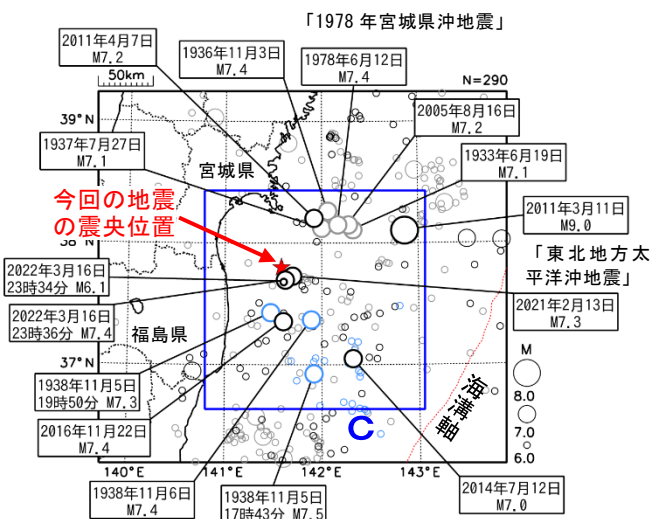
「1978 年宮城県沖地震」

2011年4月7日
M7.2

1936年11月3日
M7.4

1978年6月12日
M7.4

50km

N=290

39°N

2005年8月16日
M7.2

1937年7月27日
M7.1

1933年6月19日
M7.1

宮城県

今回の地震
の震央位置

2011年3月11日
M9.0

38°N

「東北地方太
平洋沖地震」

2022年3月16日
23時34分 M6.1

2021年2月13日
M7.3

2022年3月16日
23時36分 M7.4

福島県

M

37°N

海溝軸

1938年11月5日
19時50分 M7.3

8.0

7.0

C

2016年11月22日
M7.4

6.0

140°E

141°E

142°E

143°E

1938年11月6日
M7.4

1938年11月5日
17時43分 M7.5

2014年7月12日
M7.0